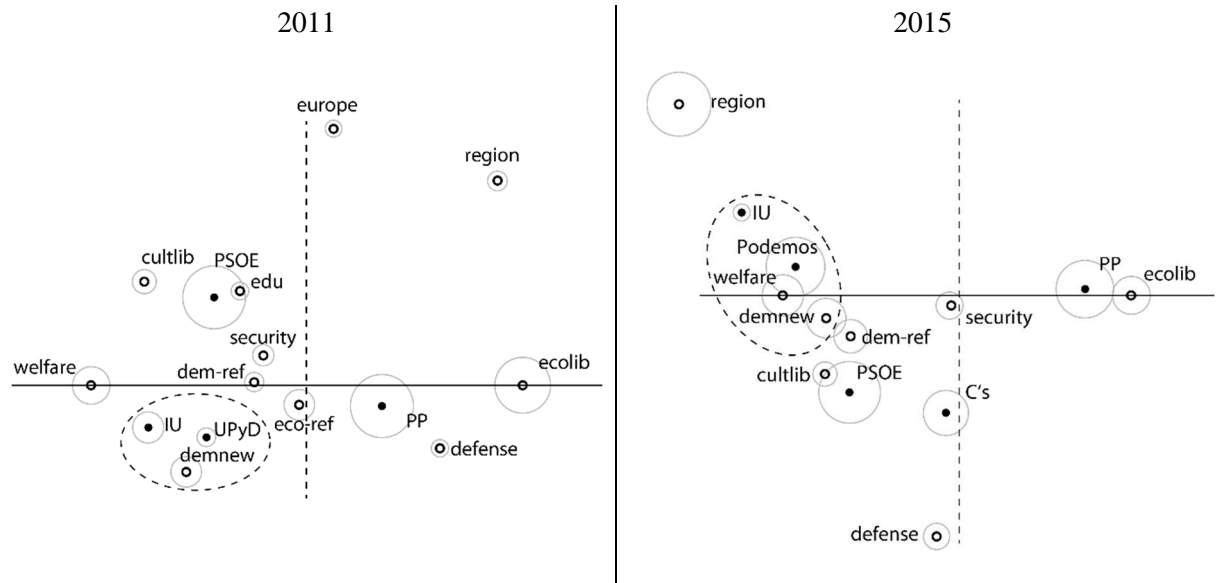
2011

europe

region

cultlib

PSOE

edu

security

welfare

dem-ref

ecolib

IU

UPyD

eco-ref

PP

demnew

defense

2015

region

IU

Podemos

welfare

PP

ecolib

demnew

security

dem-ref

cultlib

PSOE

C's

defense